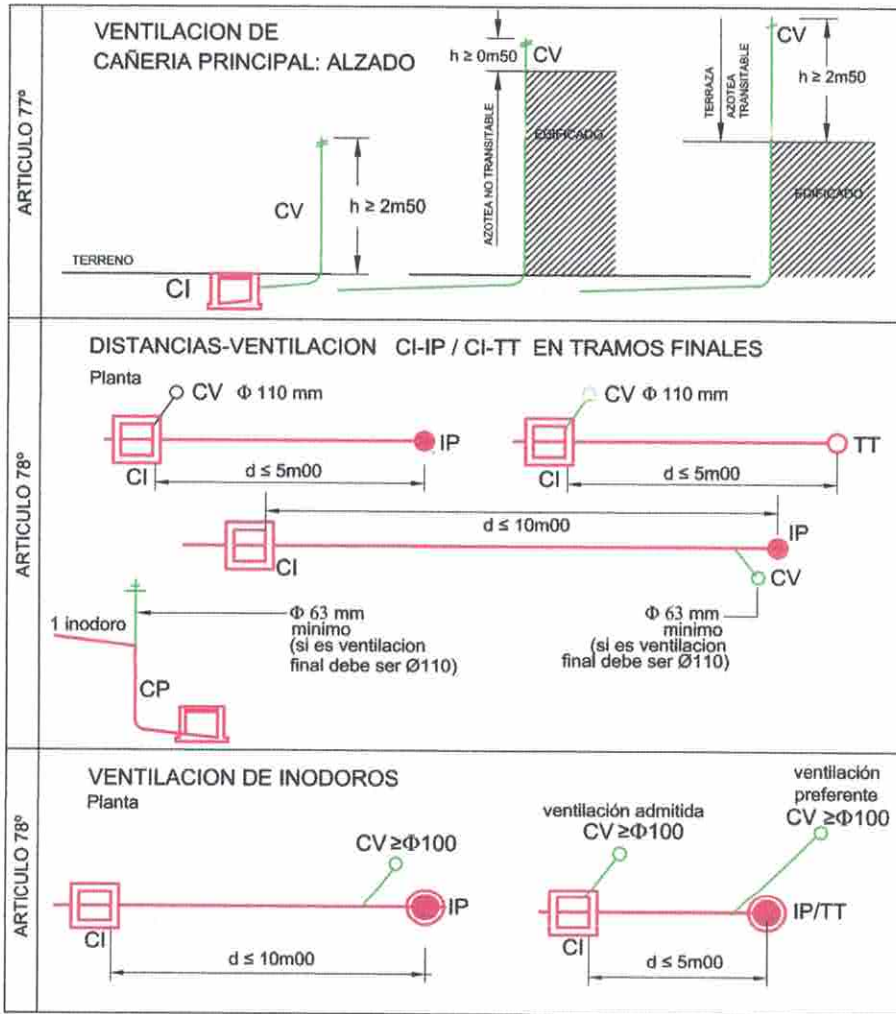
ARTICULO 77º

VENTILACION DE CAÑERIA PRINCIPAL: ALZADO

TERRENO

CI

CV

$h \geq 2m50$

$h \geq 0m50$

CV

AZOTEA NO TRANSITABLE

EDIFICADO

CV

TERRAZA AZOTEA TRANSITABLE

$h \geq 2m50$

EDIFICADO

ARTICULO 78º

DISTANCIAS-VENTILACION CI-IP / CI-TT EN TRAMOS FINALES

Planta

CV $\Phi$ 110 mm

IP

CI

$d \leq 5m00$

CV $\Phi$ 110 mm

TT

CI

$d \leq 5m00$

$d \leq 10m00$

IP

CI

CV

1 inodoro

$\Phi$ 63 mm minimo (si es ventilacion final debe ser Ø110)

CP

$\Phi$ 63 mm minimo (si es ventilacion final debe ser Ø110)

ARTICULO 78º

VENTILACION DE INODOROS

Planta

CV $\geq\Phi100$

IP

CI

$d \leq 10m00$

ventilación admitida CV $\geq\Phi100$

ventilación preferente CV $\geq\Phi100$

IP/TT

CI

$d \leq 5m00$